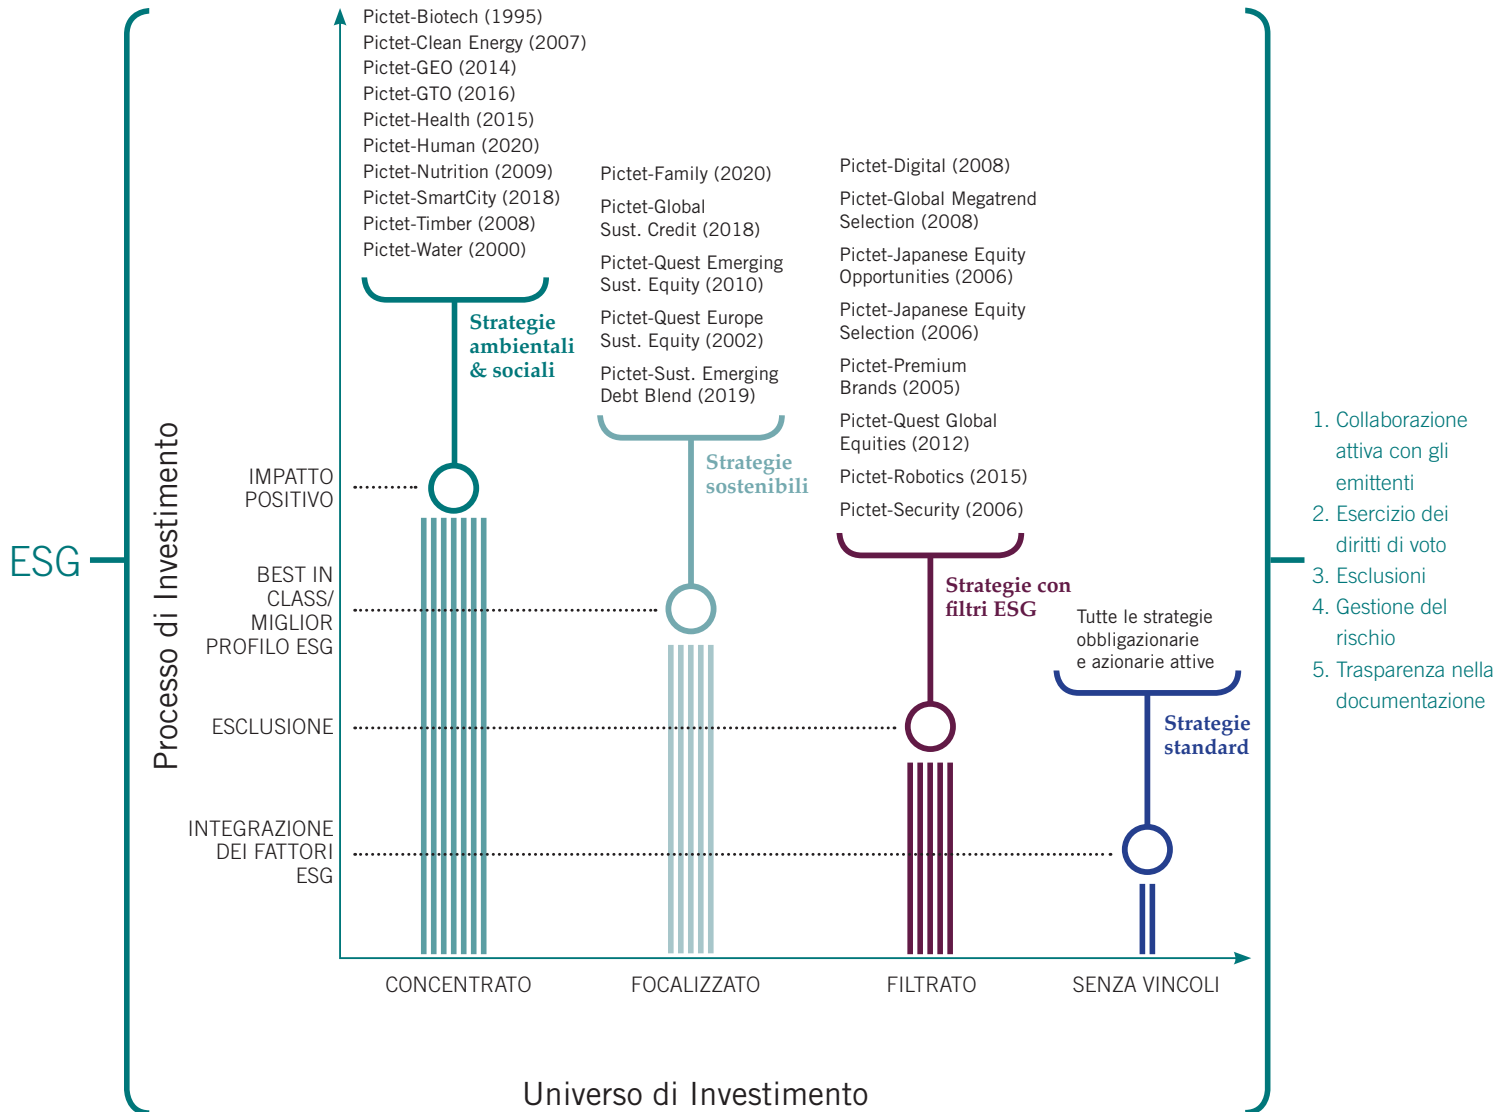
ESG

Processo di Investimento

Pictet-Biotech (1995)
Pictet-Clean Energy (2007)
Pictet-GEO (2014)
Pictet-GTO (2016)
Pictet-Health (2015)
Pictet-Human (2020)
Pictet-Nutrition (2009)
Pictet-SmartCity (2018)
Pictet-Timber (2008)
Pictet-Water (2000)

Strategie ambientali & sociali

Pictet-Family (2020)
Pictet-Global Sust. Credit (2018)
Pictet-Quest Emerging Sust. Equity (2010)
Pictet-Quest Europe Sust. Equity (2002)
Pictet-Sust. Emerging Debt Blend (2019)

Strategie sostenibili

Pictet-Digital (2008)
Pictet-Global Megatrend Selection (2008)
Pictet-Japanese Equity Opportunities (2006)
Pictet-Japanese Equity Selection (2006)
Pictet-Premium Brands (2005)
Pictet-Quest Global Equities (2012)
Pictet-Robotics (2015)
Pictet-Security (2006)

Strategie con filtri ESG

Tutte le strategie obbligazionarie e azionarie attive

Strategie standard

IMPATTO POSITIVO

BEST IN CLASS/ MIGLIOR PROFILO ESG

ESCLUSIONE

INTEGRAZIONE DEI FATTORI ESG

CONCENTRATO
FOCALIZZATO
FILTRATO
SENZA VINCOLI

Universo di Investimento

1. Collaborazione attiva con gli emittenti
2. Esercizio dei diritti di voto
3. Esclusioni
4. Gestione del rischio
5. Trasparenza nella documentazione